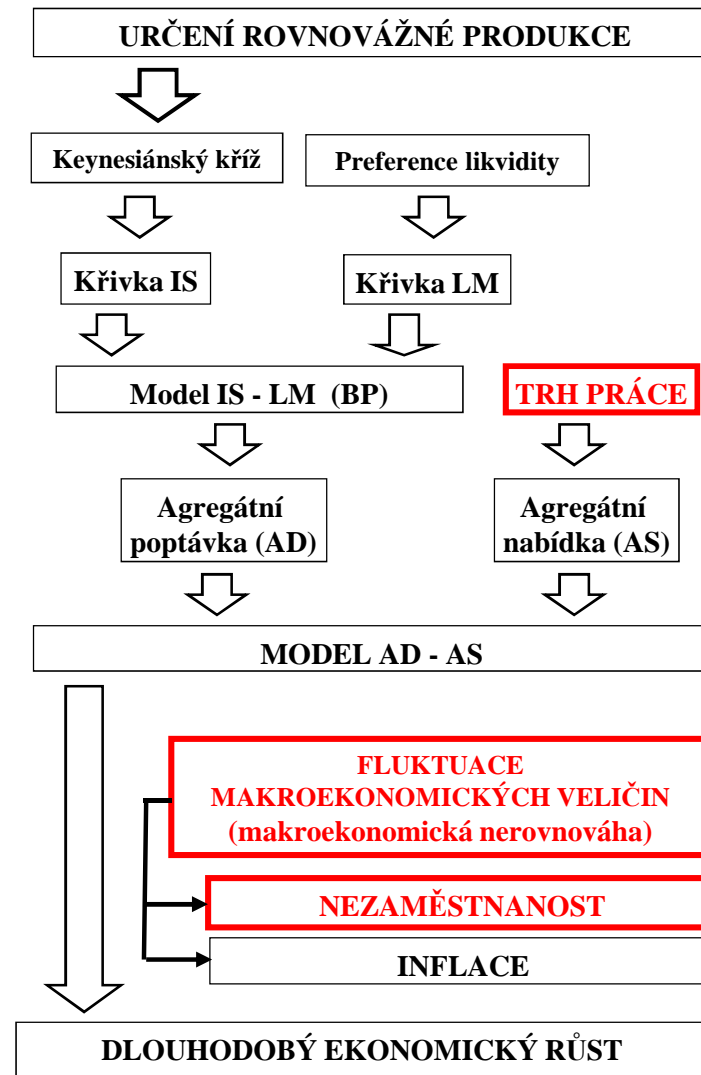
URČENÍ ROVNOVÁŽNÉ PRODUKCE

Keynesiánský kříž

Preference likvidity

Křivka IS

Křivka LM

Model IS - LM (BP)

TRH PRÁCE

Agregátní poptávka (AD)

Agregátní nabídka (AS)

MODEL AD - AS

FLUKTUACE MAKROEKONOMICKÝCH VELIČIN (makroekonomická nerovnováha)

NEZAMĚSTNANOST

INFLACE

DLOUHODOBÝ EKONOMICKÝ RŮST